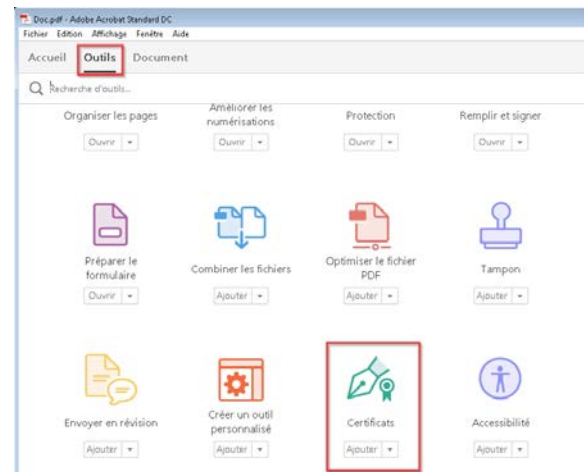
Doc.pdf - Adobe Acrobat Standard DC
Fichier Edition Affichage Fenêtre Aide
Accueil Outils Document
Recherche d'outils...

Organiser les pages
Ouvrir ▾

Améliorer les numérisations
Ouvrir ▾

Protection
Ouvrir ▾

Remplir et signer
Ouvrir ▾

Préparer le formulaire
Ouvrir ▾

Combiner les fichiers
Ajouter ▾

Optimiser le fichier PDF
Ajouter ▾

Tampon
Ajouter ▾

Envoyer en révision
Ajouter ▾

Créer un outil personnalisé
Ajouter ▾

Certificats
Ajouter ▾

Accessibilité
Ajouter ▾